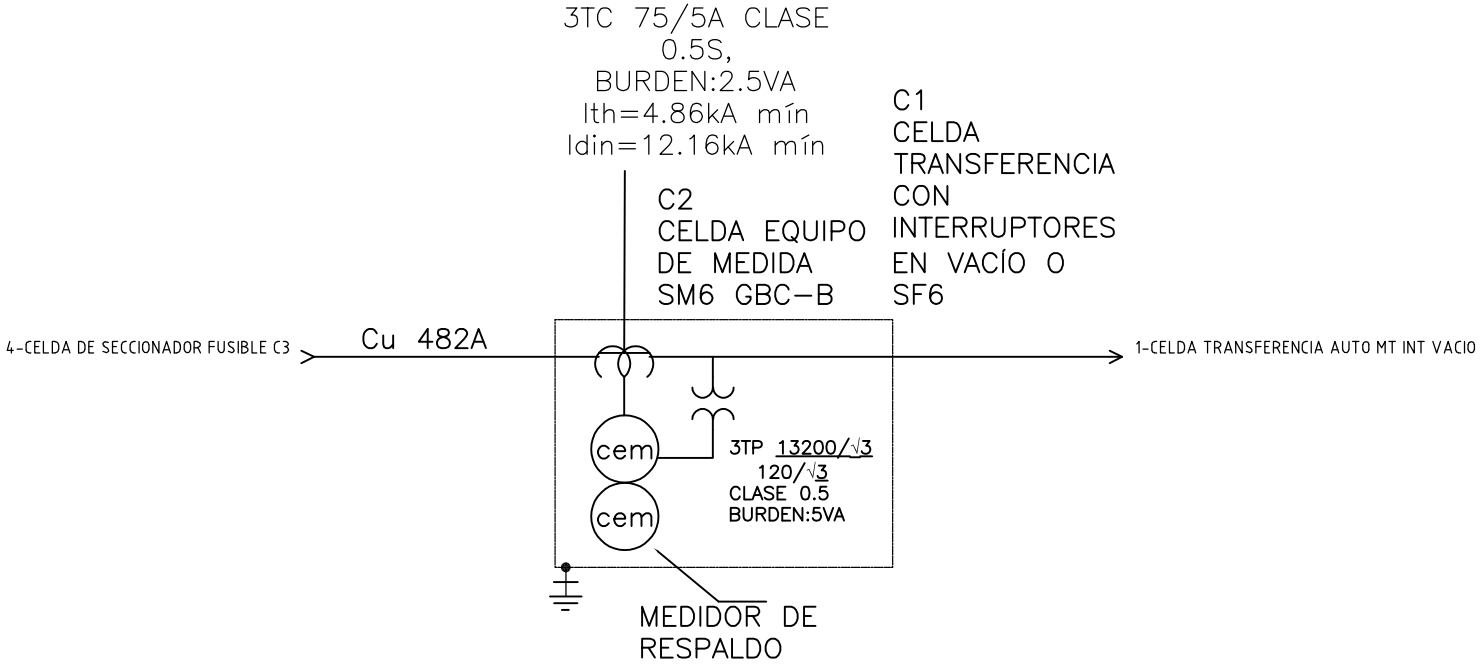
3TC 75/5A CLASE
0.5S,
BURDEN:2.5VA
Ith=4.86kA mín
Idin=12.16kA mín

C1
CELDA
TRANSFERENCIA
CON
INTERRUPTORES
EN VACÍO O
SF6

C2
CELDA EQUIPO
DE MEDIDA
SM6 GBC-B

4-CELDA DE SECCIONADOR FUSIBLE C3

Cu 482A

1-CELDA TRANSFERENCIA AUTO MT INT VACIO

cem

cem

3TP $\frac{13200/\sqrt{3}}{120/\sqrt{3}}$
CLASE 0.5
BURDEN:5VA

MEDIDOR DE
RESPALDO